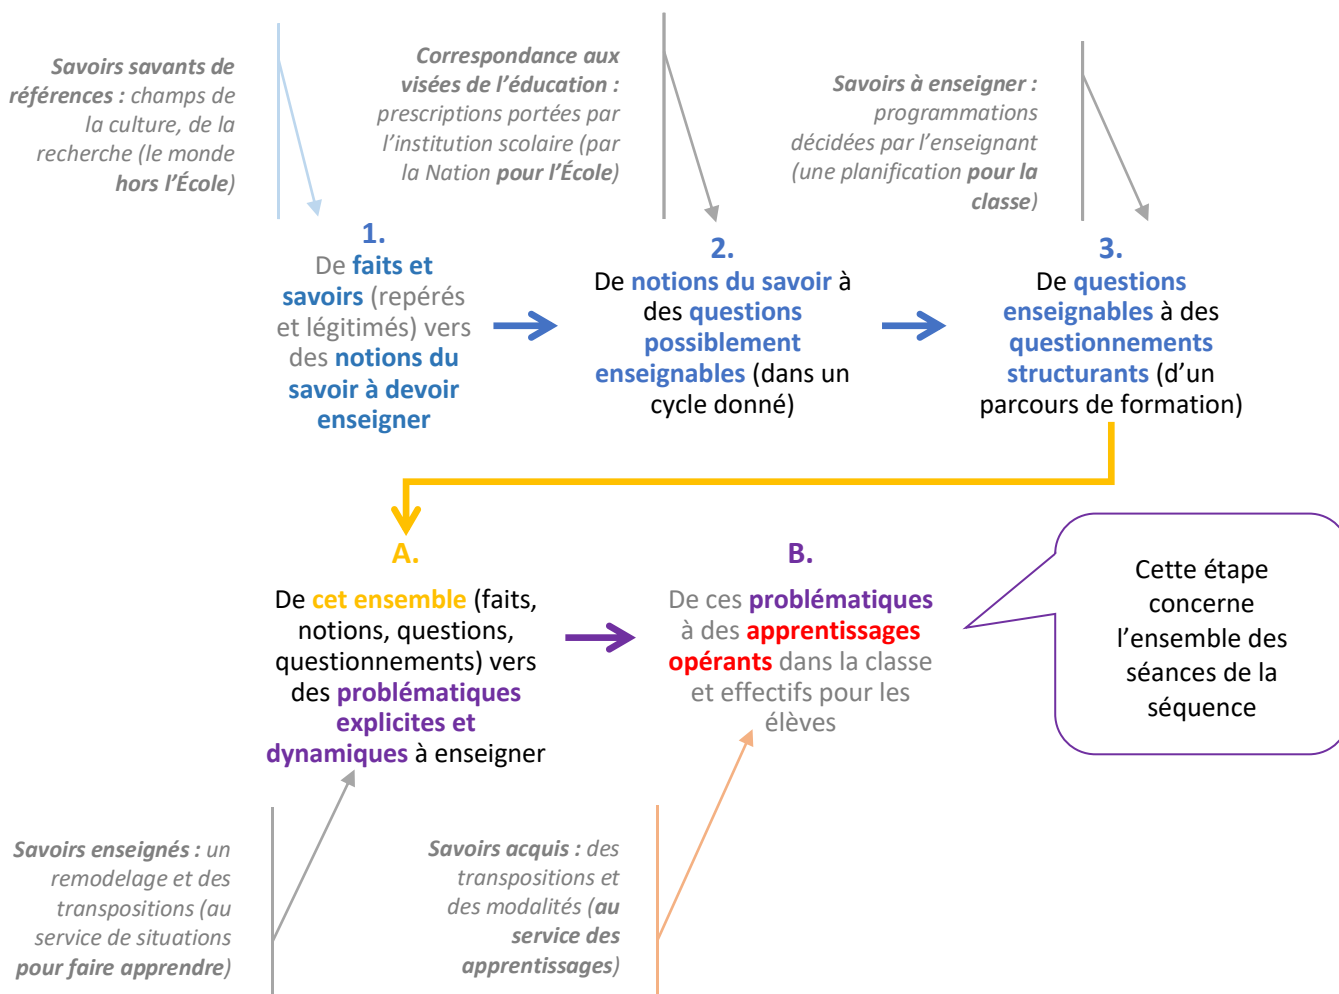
Savoirs savants de références : champs de la culture, de la recherche (le monde hors l'École)

Correspondance aux visées de l'éducation : prescriptions portées par l'institution scolaire (par la Nation pour l'École)

Savoirs à enseigner : programmations décidées par l'enseignant (une planification pour la classe)

1.
De faits et savoirs (repérés et légitimés) vers des notions du savoir à devoir enseigner

2.
De notions du savoir à des questions possiblement enseignables (dans un cycle donné)

3.
De questions enseignables à des questionnements structurants (d'un parcours de formation)

A.
De cet ensemble (faits, notions, questions, questionnements) vers des problématiques explicites et dynamiques à enseigner

B.
De ces problématiques à des apprentissages opérants dans la classe et effectifs pour les élèves

Cette étape concerne l'ensemble des séances de la séquence

Savoirs enseignés : un remodelage et des transpositions (au service de situations pour faire apprendre)

Savoirs acquis : des transpositions et des modalités (au service des apprentissages)